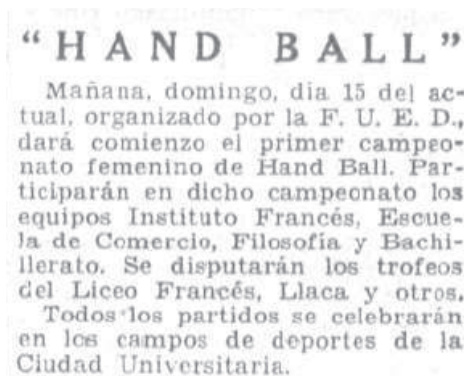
"HAND BALL"

Mañana, domingo, día 15 del actual, organizado por la F. U. E. D., dará comienzo el primer campeonato femenino de Hand Ball. Participarán en dicho campeonato los equipos Instituto Francés, Escuela de Comercio, Filosofía y Bachillerato. Se disputarán los trofeos del Liceo Francés, Llaca y otros.

Todos los partidos se celebrarán en los campos de deportes de la Ciudad Universitaria.